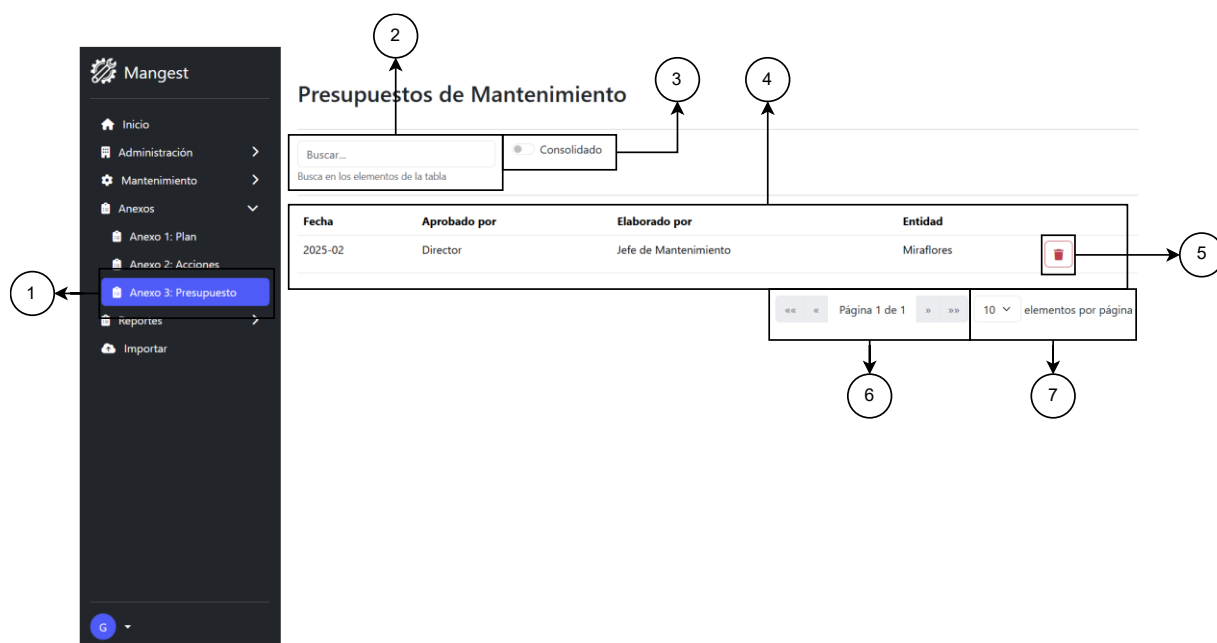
Mangest

Inicio
Administración
Mantenimiento
Anexos
Anexo 1: Plan
Anexo 2: Acciones
Anexo 3: Presupuesto
Reportes
Importar

G

Presupuestos de Mantenimiento

Buscar...
Busca en los elementos de la tabla

Consolidado

| Fecha | Aprobado por | Elaborado por | Entidad | |
|---|---|---|---|---|
| 2025-02 | Director | Jefe de Mantenimiento | Miraflores | |

«« « Página 1 de 1 » »»

10 elementos por página

1
2
3
4
5
6
7